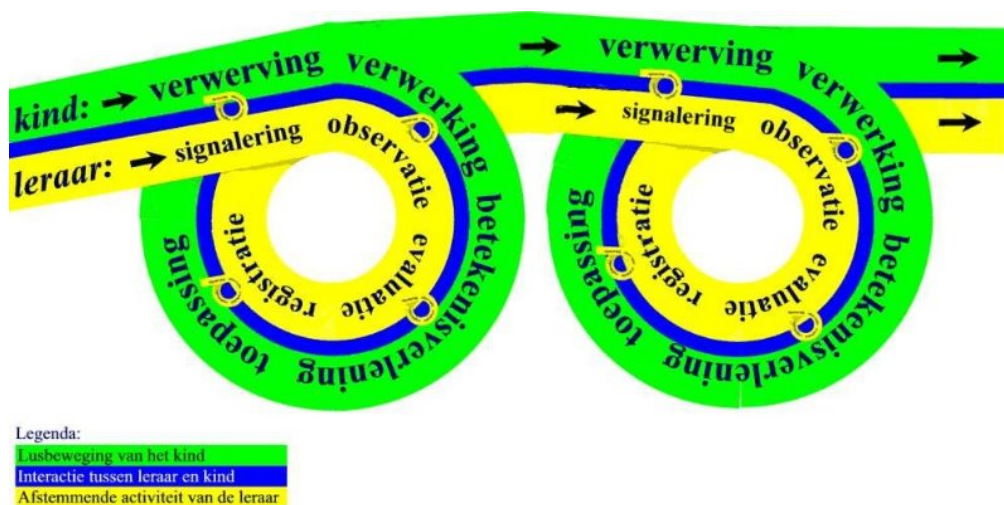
kind: → verwerving verwerking betekenisverlening toepassing

leraar: → signalering observatie evaluatie registratie

→ verwerving verwerking betekenisverlening toepassing →

→ signalering observatie evaluatie registratie →

Legenda:
Lusbeweging van het kind
Interactie tussen leraar en kind
Afstemmende activiteit van de leraar